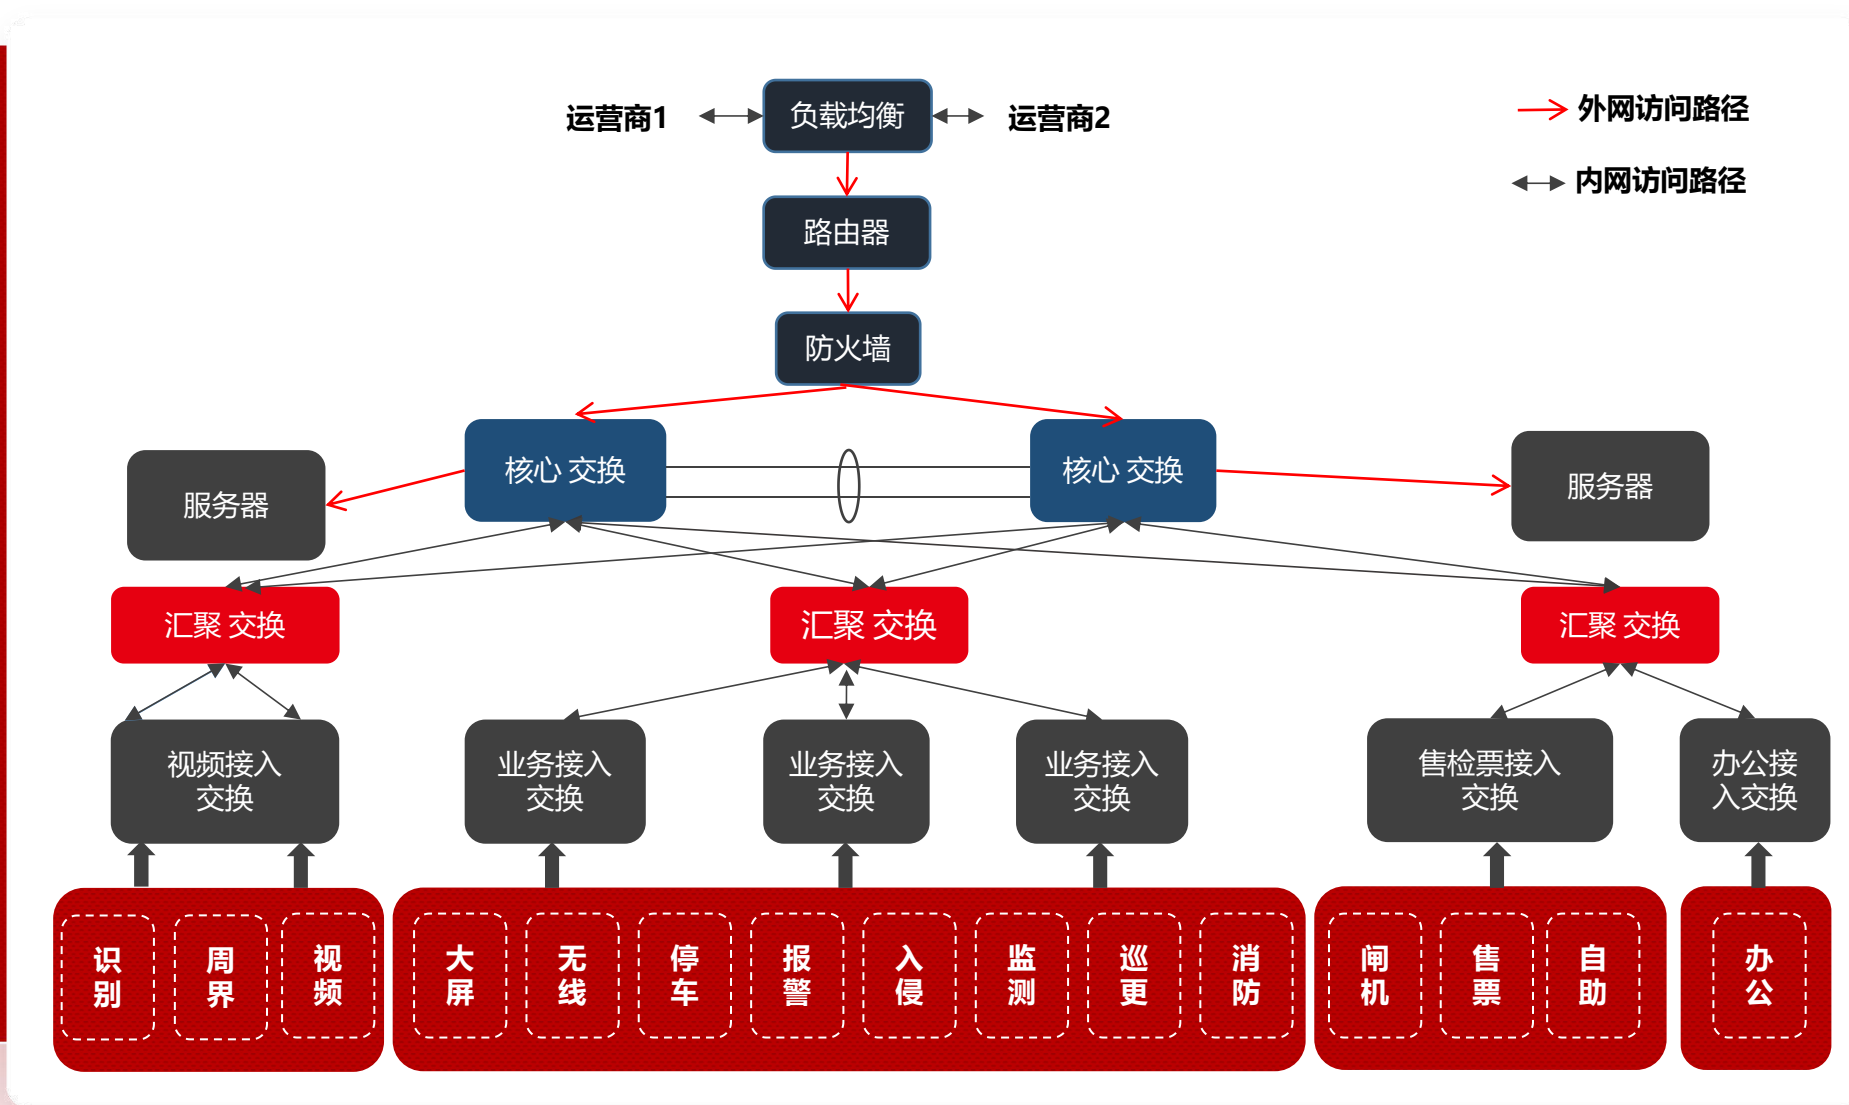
运营商1

负载均衡

运营商2

外网访问路径

内网访问路径

路由器

防火墙

核心 交换

核心 交换

服务器

服务器

汇聚 交换

汇聚 交换

汇聚 交换

视频接入交换

业务接入交换

业务接入交换

业务接入交换

售检票接入交换

办公接入交换

识别

周界

视频

大屏

无线

停车

报警

入侵

监测

巡更

消防

闸机

售票

自助

办公